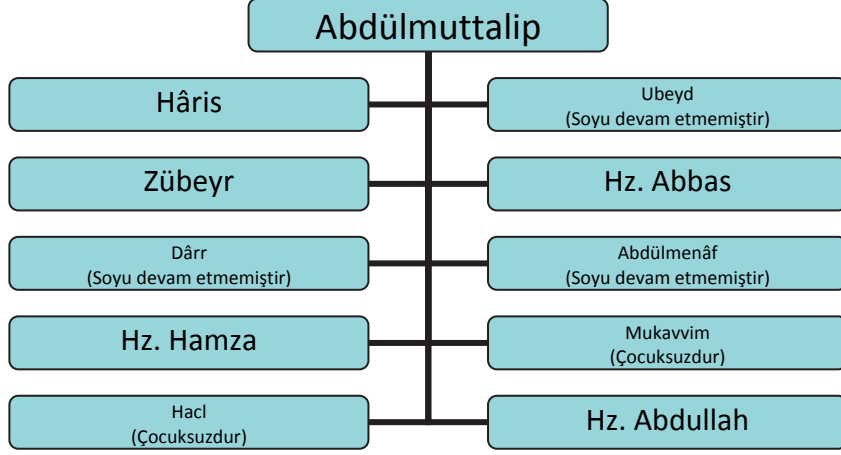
Abdülmuttalip

Hâris

Ubeyd
(Soyu devam etmemiştir)

Zübeyr

Hz. Abbas

Dârr
(Soyu devam etmemiştir)

Abdülmenâf
(Soyu devam etmemiştir)

Hz. Hamza

Mukavvim
(Çocuksuzdur)

Hacl
(Çocuksuzdur)

Hz. Abdullah